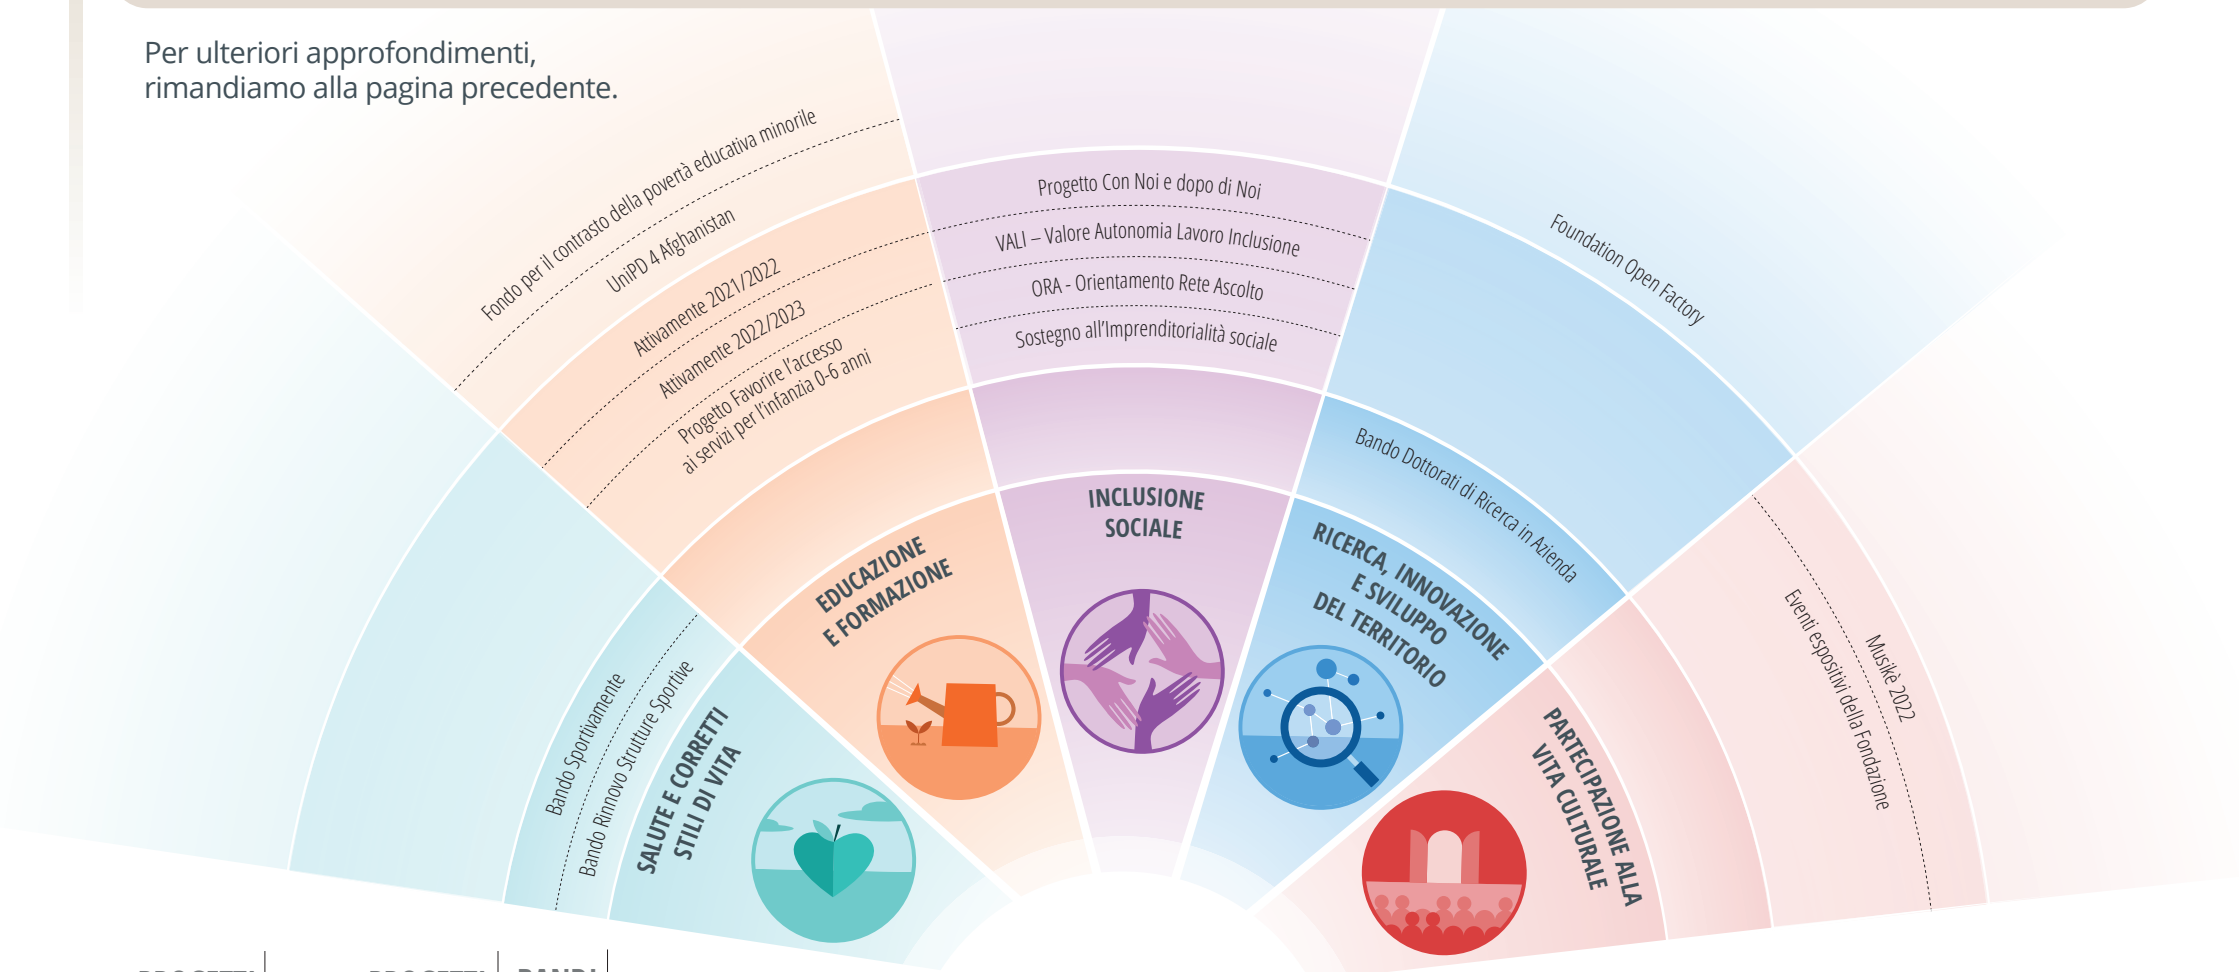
Per ulteriori approfondimenti, rimandiamo alla pagina precedente.

Fondo per il contrasto della povertà educativa minorile
UniPD 4 Afghanistan
Attivamente 2021/2022
Attivamente 2022/2023
Progetto Favorire l'accesso ai servizi per l'infanzia 0-6 anni

EDUCAZIONE E FORMAZIONE

Progetto Con Noi e dopo di Noi
VALI – Valore Autonomia Lavoro Inclusione
ORA - Orientamento Rete Ascolto
Sostegno all'Imprenditorialità sociale

INCLUSIONE SOCIALE

Foundation Open Factory
Bando Dottorati di Ricerca in Azienda

RICERCA, INNOVAZIONE E SVILUPPO DEL TERRITORIO

Musikè 2022
Eventi espositivi della Fondazione

PARTECIPAZIONE ALLA VITA CULTURALE

Bando Sportivamente
Bando Rinnovo Strutture Sportive

SALUTE E CORRETTI STILI DI VITA

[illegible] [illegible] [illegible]